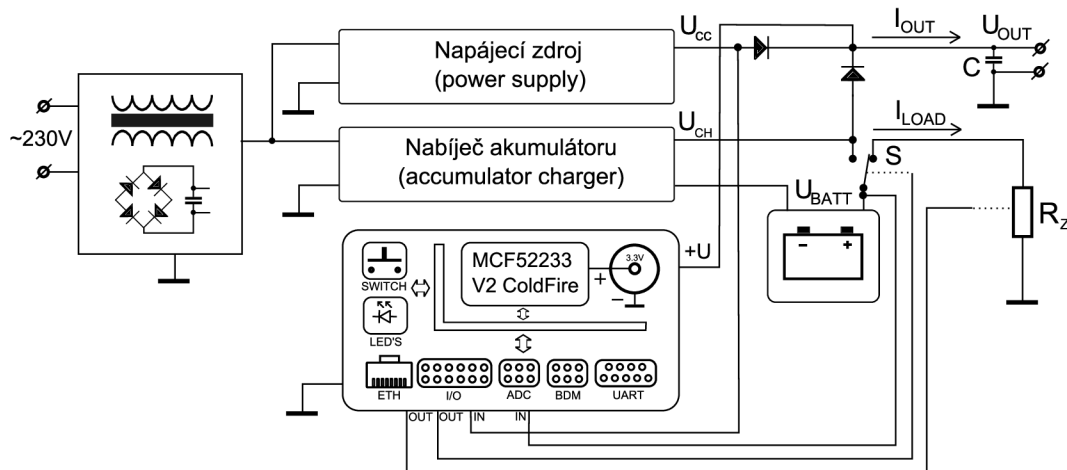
~230V

Napájecí zdroj
(power supply)

Nabíječ akumulátoru
(accumulator charger)

$U_{cc}$

$U_{CH}$

$I_{OUT}$

$U_{OUT}$

C

$I_{LOAD}$

S

$U_{BATT}$

$R_z$

- +

MCF52233
V2 ColdFire

3.3V

+ −

+U

SWITCH

LED'S

ETH

I/O

ADC

BDM

UART

OUT OUT IN IN